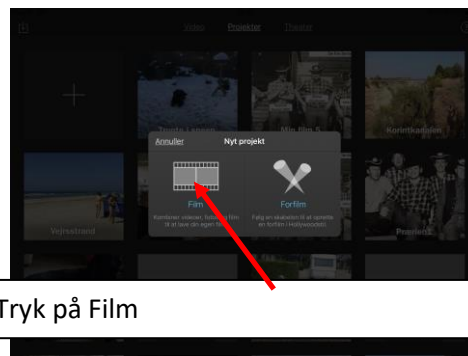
Video Projekter Teater

Annuller Nyt projekt

Film
Kombiner videoer, fotos og film til at lave din egen film.

Forfilm
Følg en skabelon til at oprette en forfilm i Hollywoodstil.

Vejrestand

Tryk på Film